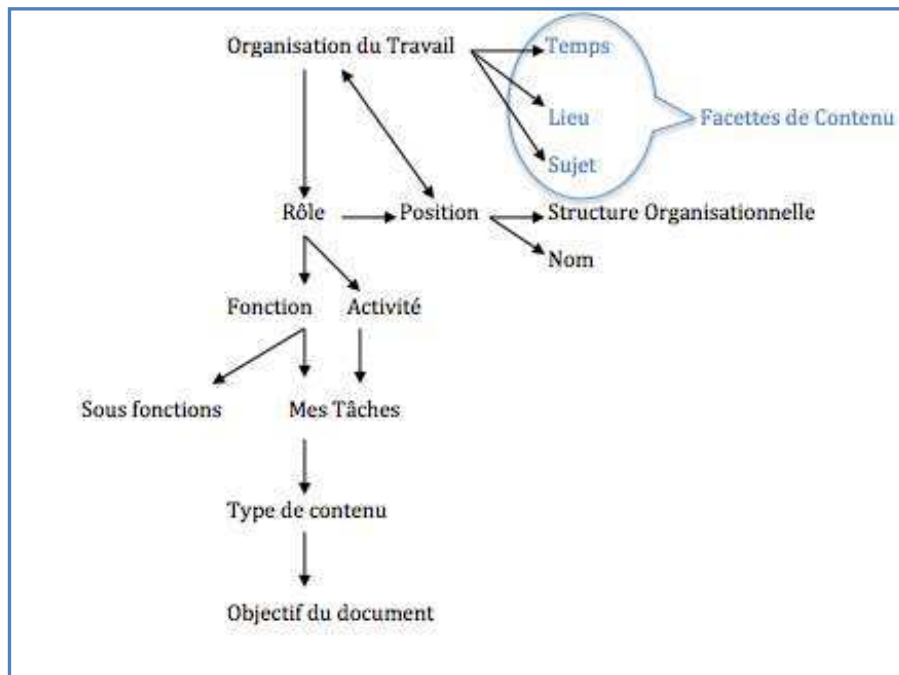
Organisation du Travail

Temps

Lieu

Sujet

Facettes de Contenu

Rôle

Position

Structure Organisationnelle

Nom

Fonction

Activité

Sous fonctions

Mes Tâches

Type de contenu

Objectif du document